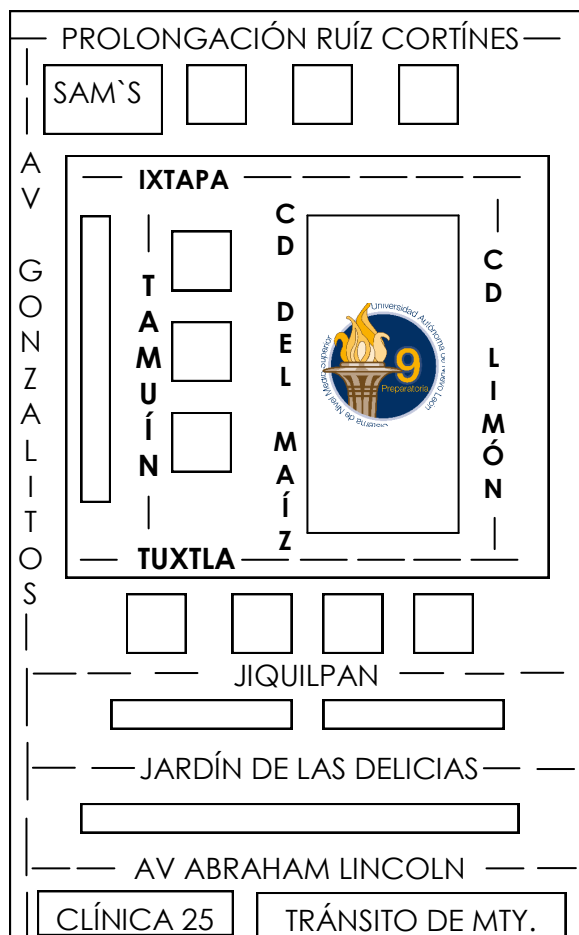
PROLONGACIÓN RUÍZ CORTÍNES

SAM`S

AV GONZALITOS

IXTAPA

TAMUÍN

CD DEL MAÍZ

Universidad Autónoma de Nuevo León
9
Preparatoria
Sistema de Nivel Medio Superior

CD LIMÓN

TUXTLA

JIQUILPAN

JARDÍN DE LAS DELICIAS

AV ABRAHAM LINCOLN

CLÍNICA 25

TRÁNSITO DE MTY.